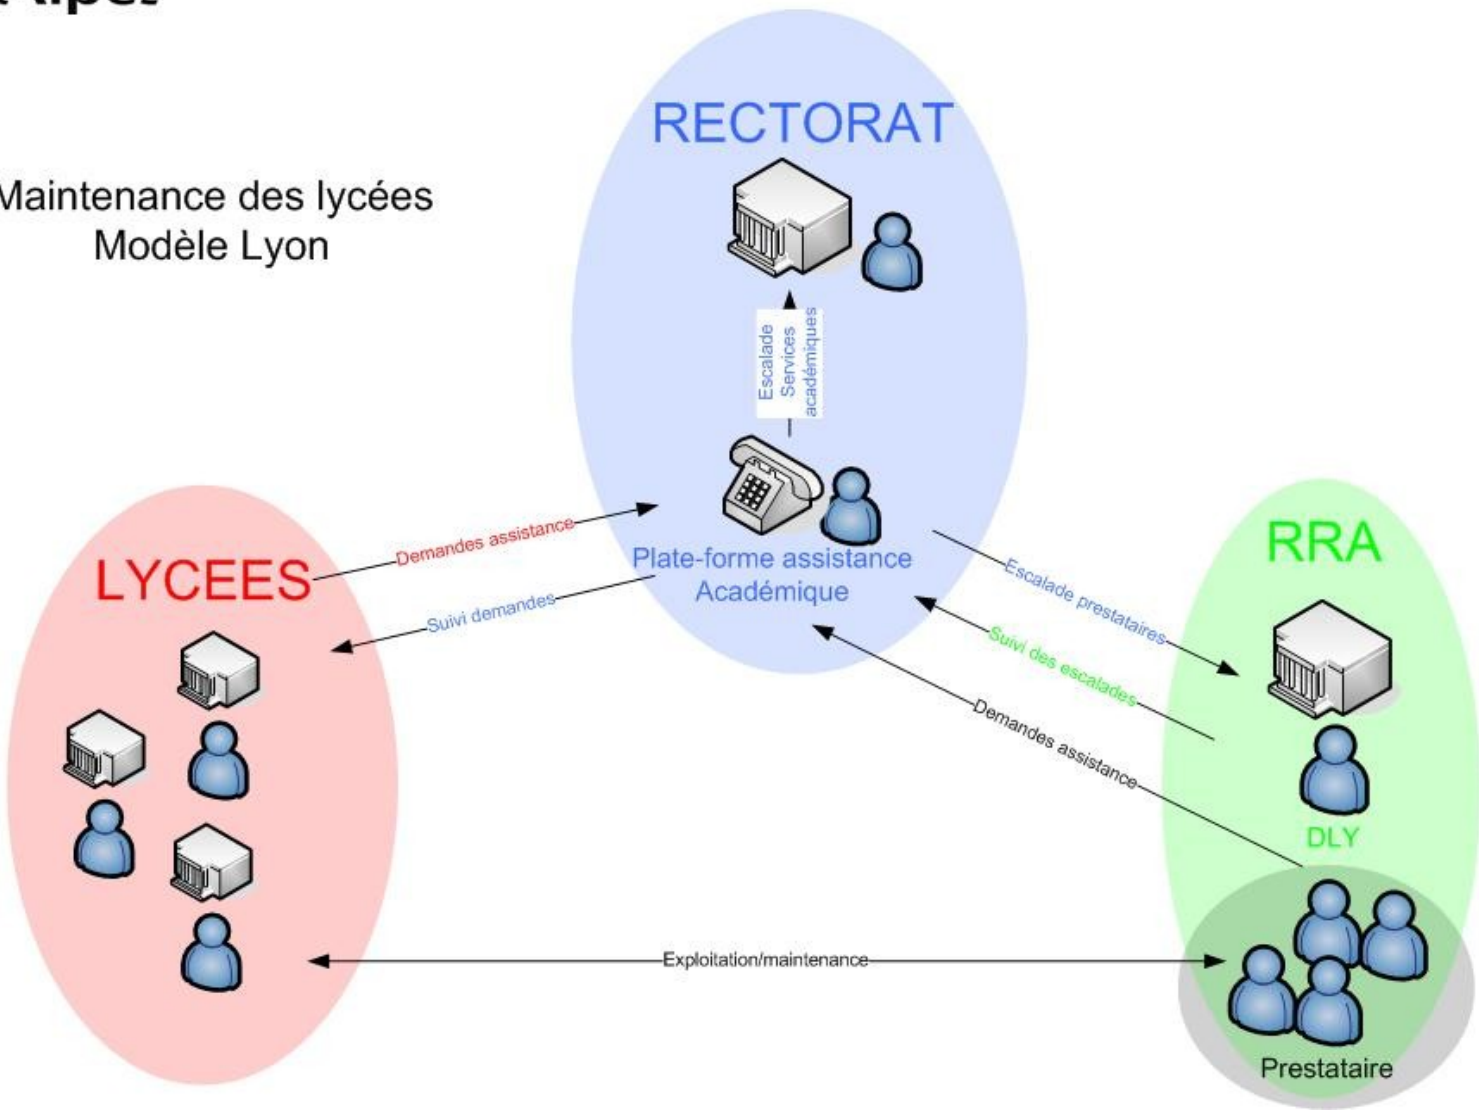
Maintenance des lycées
Modèle Lyon

RECTORAT

Escalade Services académiques

Plate-forme assistance Académique

LYCEES

Demandes assistance

Suivi demandes

RRA

Escalade prestataires

Suivi des escalades

Demandes assistance

DLY

Exploitation/maintenance

Prestataire